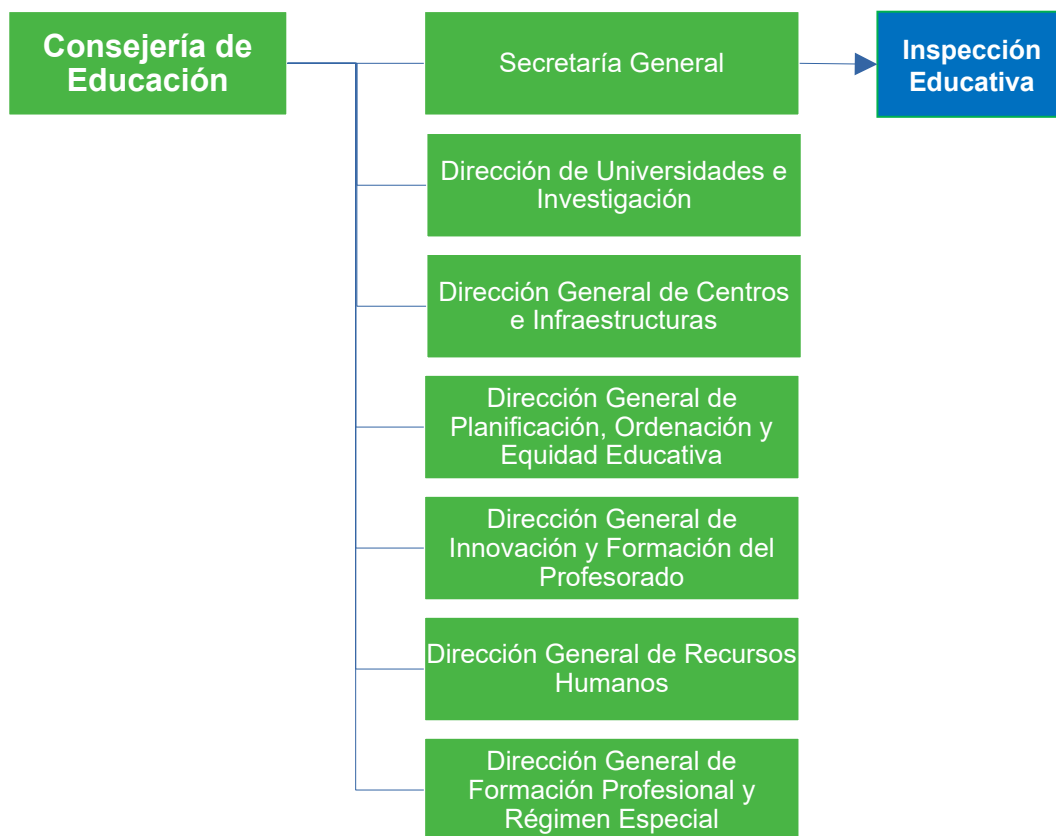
Consejería de Educación

Secretaría General

Inspección Educativa

Dirección de Universidades e Investigación

Dirección General de Centros e Infraestructuras

Dirección General de Planificación, Ordenación y Equidad Educativa

Dirección General de Innovación y Formación del Profesorado

Dirección General de Recursos Humanos

Dirección General de Formación Profesional y Régimen Especial